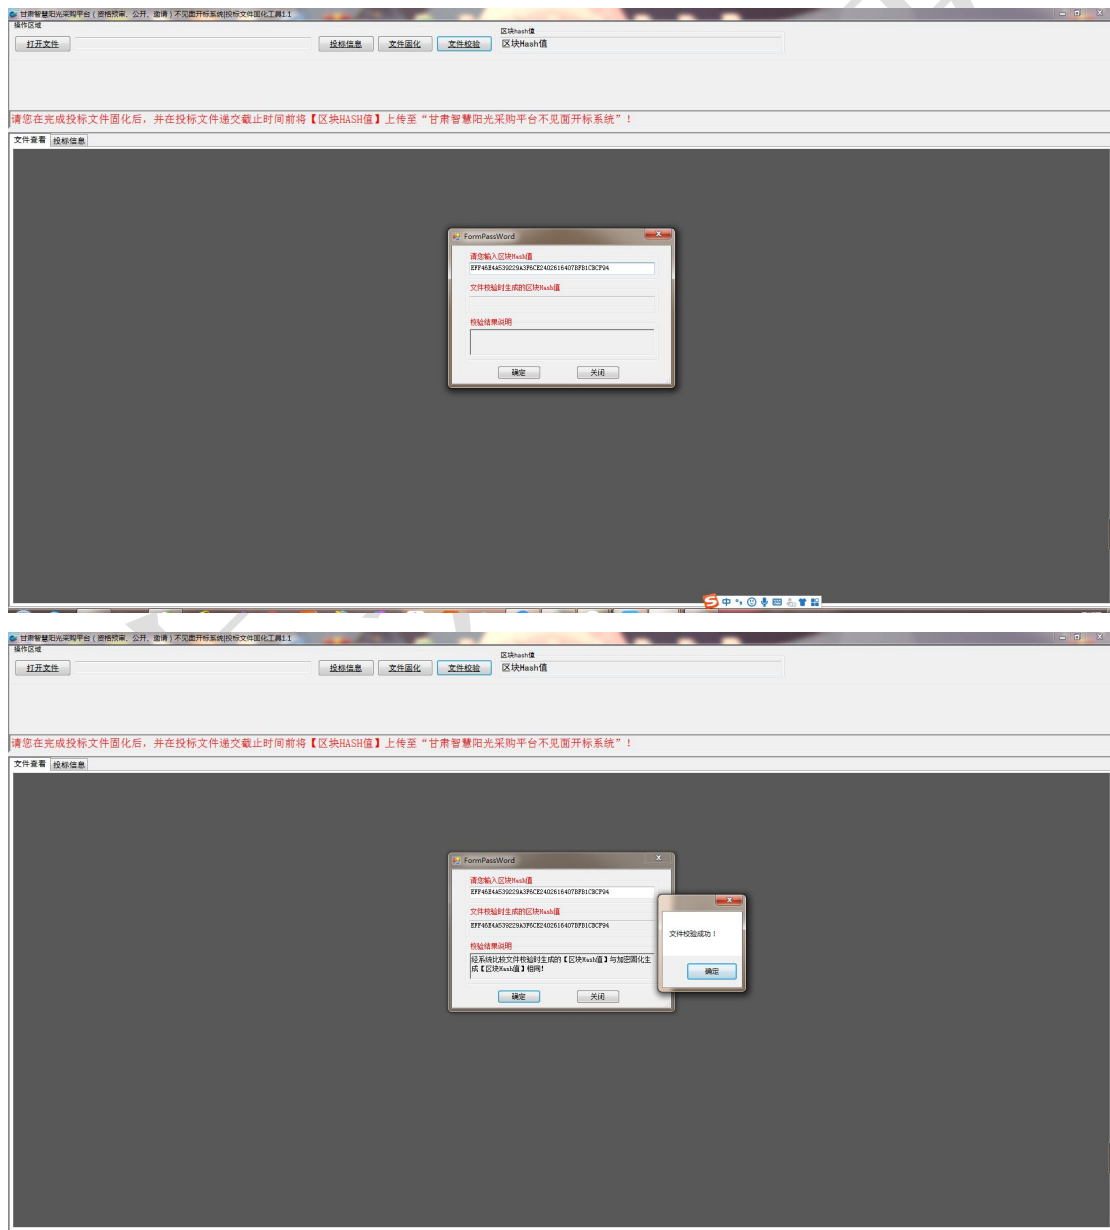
甘肃智慧阳光采购平台（资格预审、公开、邀请）不见面开标系统|投标文件固化工具1.1
操作区域
打开文件
投标信息
文件固化
文件校验
区块hash值
区块Hash值
请您在完成投标文件固化后，并在投标文件递交截止时间前将【区块HASH值】上传至“甘肃智慧阳光采购平台不见面开标系统”！
文件查看
投标信息
FormPassWord
请您输入区块Hash值
EFF46E4A539229A3F6CE2402616407BFB1CBCF94
文件校验时生成的区块Hash值
校验结果说明
确定
关闭

甘肃智慧阳光采购平台（资格预审、公开、邀请）不见面开标系统|投标文件固化工具1.1
操作区域
打开文件
投标信息
文件固化
文件校验
区块hash值
区块Hash值
请您在完成投标文件固化后，并在投标文件递交截止时间前将【区块HASH值】上传至“甘肃智慧阳光采购平台不见面开标系统”！
文件查看
投标信息
FormPassWord
请您输入区块Hash值
EFF46E4A539229A3F6CE2402616407BFB1CBCF94
文件校验时生成的区块Hash值
EFF46E4A539229A3F6CE2402616407BFB1CBCF94
校验结果说明
经系统比较文件校验时生成的【区块Hash值】与加密固化生成【区块Hash值】相同!
确定
关闭
文件校验成功！
确定